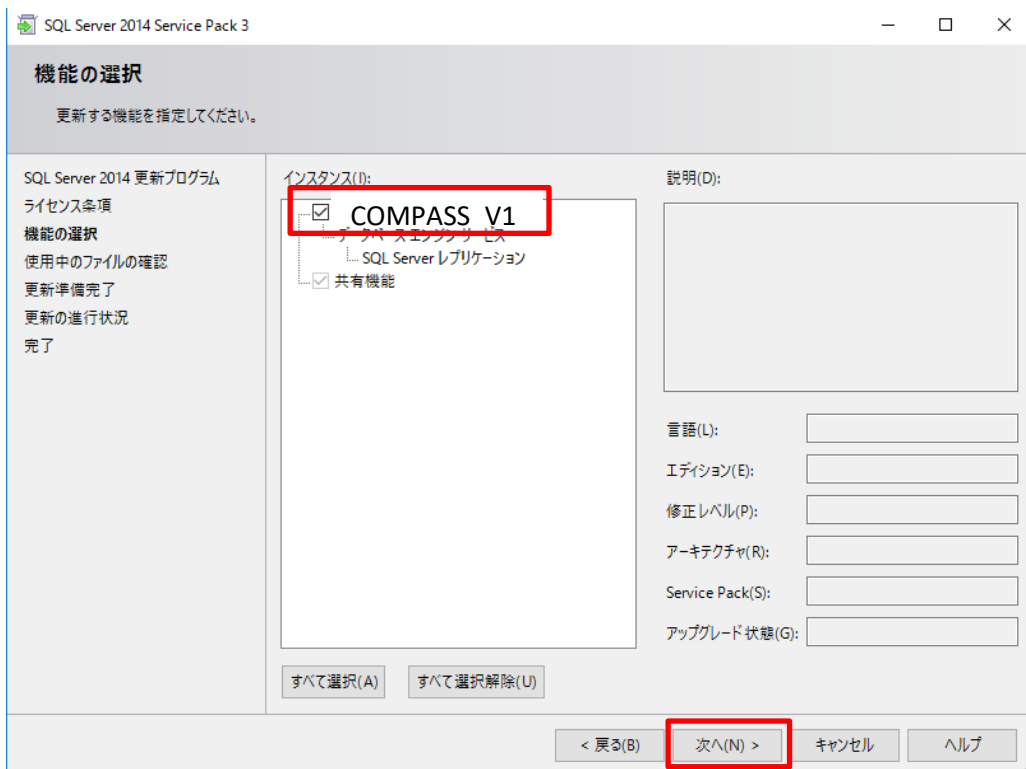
SQL Server 2014 Service Pack 3

機能の選択

更新する機能を指定してください。

SQL Server 2014 更新プログラム
ライセンス条項
機能の選択
使用中のファイルの確認
更新準備完了
更新の進行状況
完了

インスタンス(I):

☑ COMPASS_V1
データベース エンジン サービス
SQL Server レプリケーション
共有機能

説明(D):

言語(L):
エディション(E):
修正レベル(P):
アーキテクチャ(R):
Service Pack(S):
アップグレード状態(G):

すべて選択(A)
すべて選択解除(U)

< 戻る(B)
次へ(N) >
キャンセル
ヘルプ